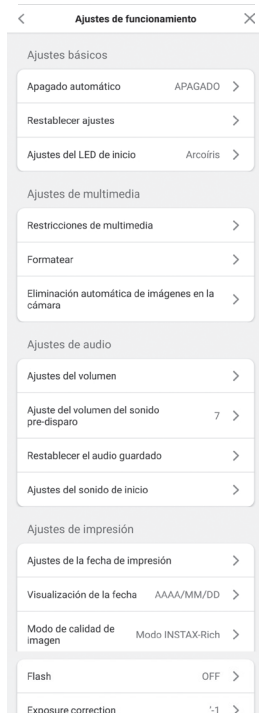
Ajustes de funcionamiento

Ajustes básicos

Apagado automático APAGADO

Restablecer ajustes

Ajustes del LED de inicio Arcoíris

Ajustes de multimedia

Restricciones de multimedia

Formatear

Eliminación automática de imágenes en la cámara

Ajustes de audio

Ajustes del volumen

Ajuste del volumen del sonido pre-disparo 7

Restablecer el audio guardado

Ajustes del sonido de inicio

Ajustes de impresión

Ajustes de la fecha de impresión

Visualización de la fecha AAAA/MM/DD

Modo de calidad de imagen Modo INSTAX-Rich

Flash OFF

Exposure correction '-1